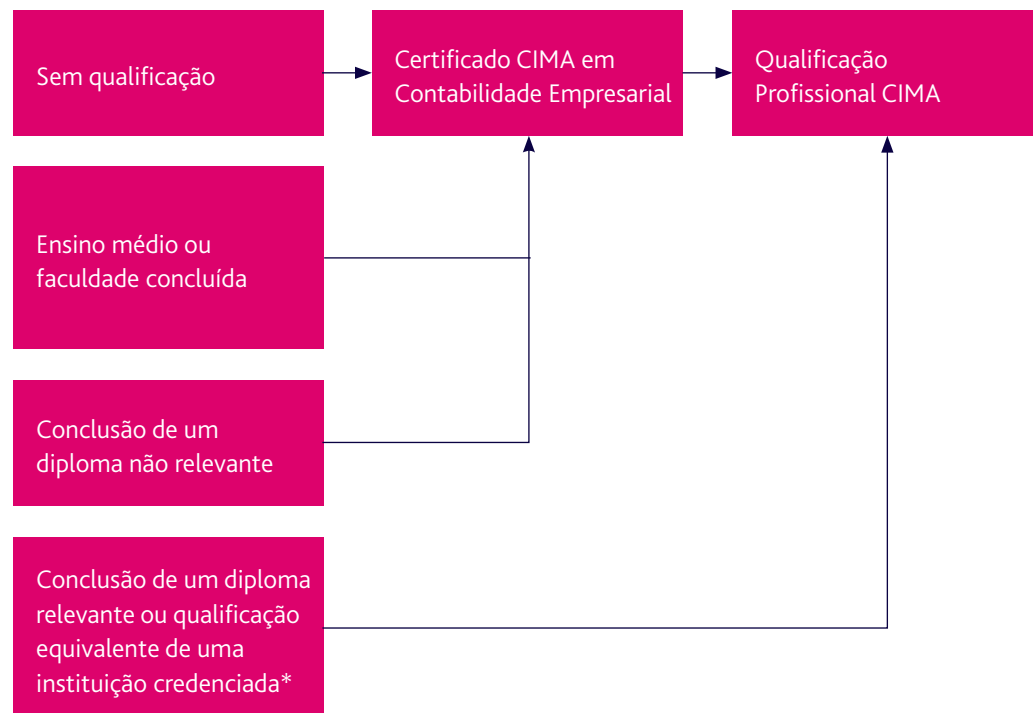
Sem qualificação

Certificado CIMA em Contabilidade Empresarial

Qualificação Profissional CIMA

Ensino médio ou faculdade concluída

Conclusão de um diploma não relevante

Conclusão de um diploma relevante ou qualificação equivalente de uma instituição credenciada*